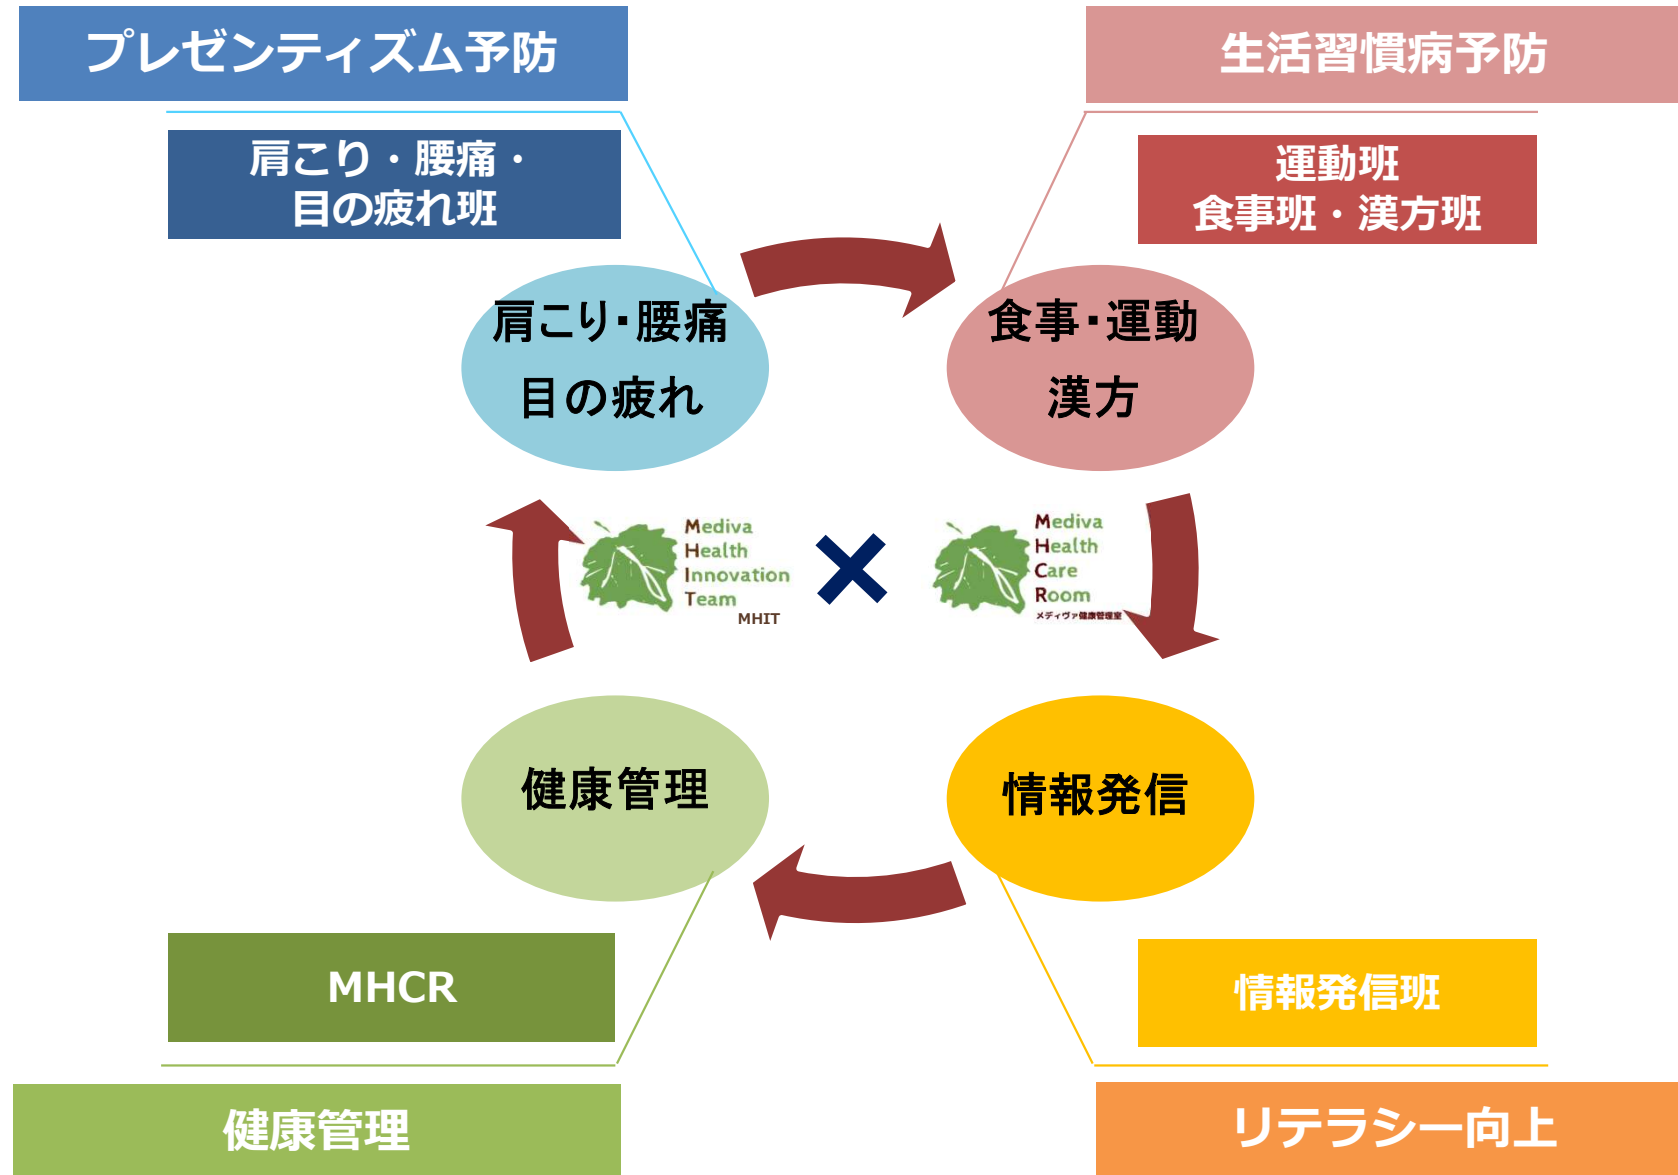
プレゼンティズム予防

肩こり・腰痛・目の疲れ班

生活習慣病予防

運動班
食事班・漢方班

肩こり･腰痛
目の疲れ

食事･運動
漢方

Mediva
Health
Innovation
Team
MHIT

×

Mediva
Health
Care
Room
メディヴァ健康管理室

健康管理

情報発信

MHCR

健康管理

情報発信班

リテラシー向上